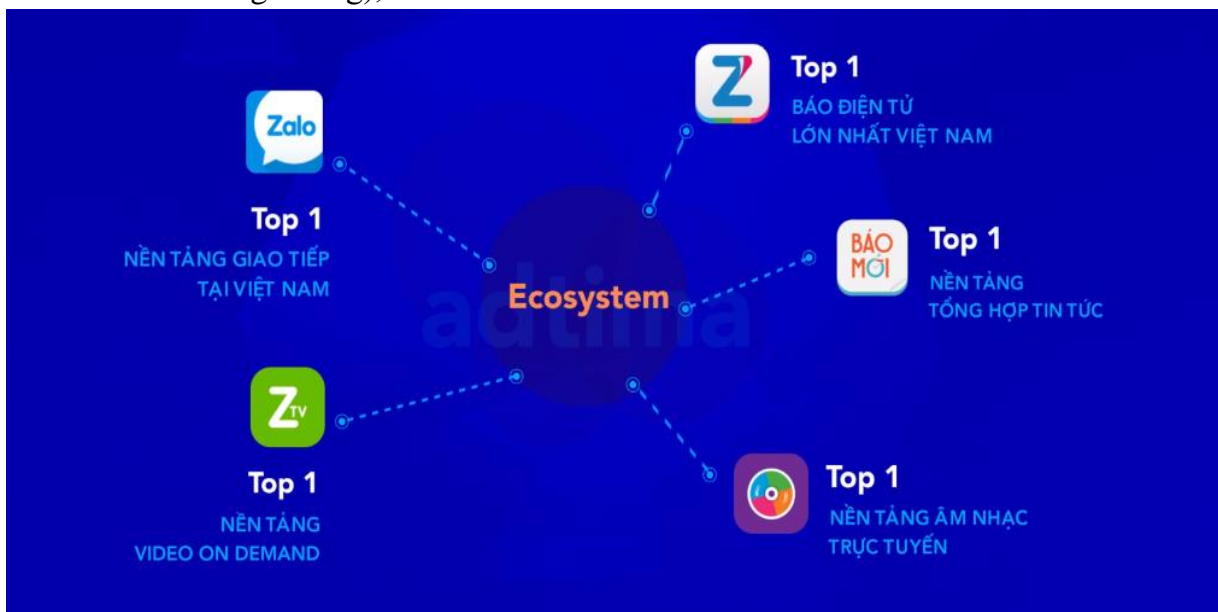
Zalo

Top 1
NỀN TẢNG GIAO TIẾP TẠI VIỆT NAM

Top 1
BÁO ĐIỆN TỬ LỚN NHẤT VIỆT NAM

BÁO MỚI

Top 1
NỀN TẢNG TỔNG HỢP TIN TỨC

Ecosystem

adtima

Z TV

Top 1
NỀN TẢNG VIDEO ON DEMAND

Top 1
NỀN TẢNG ÂM NHẠC TRỰC TUYẾN